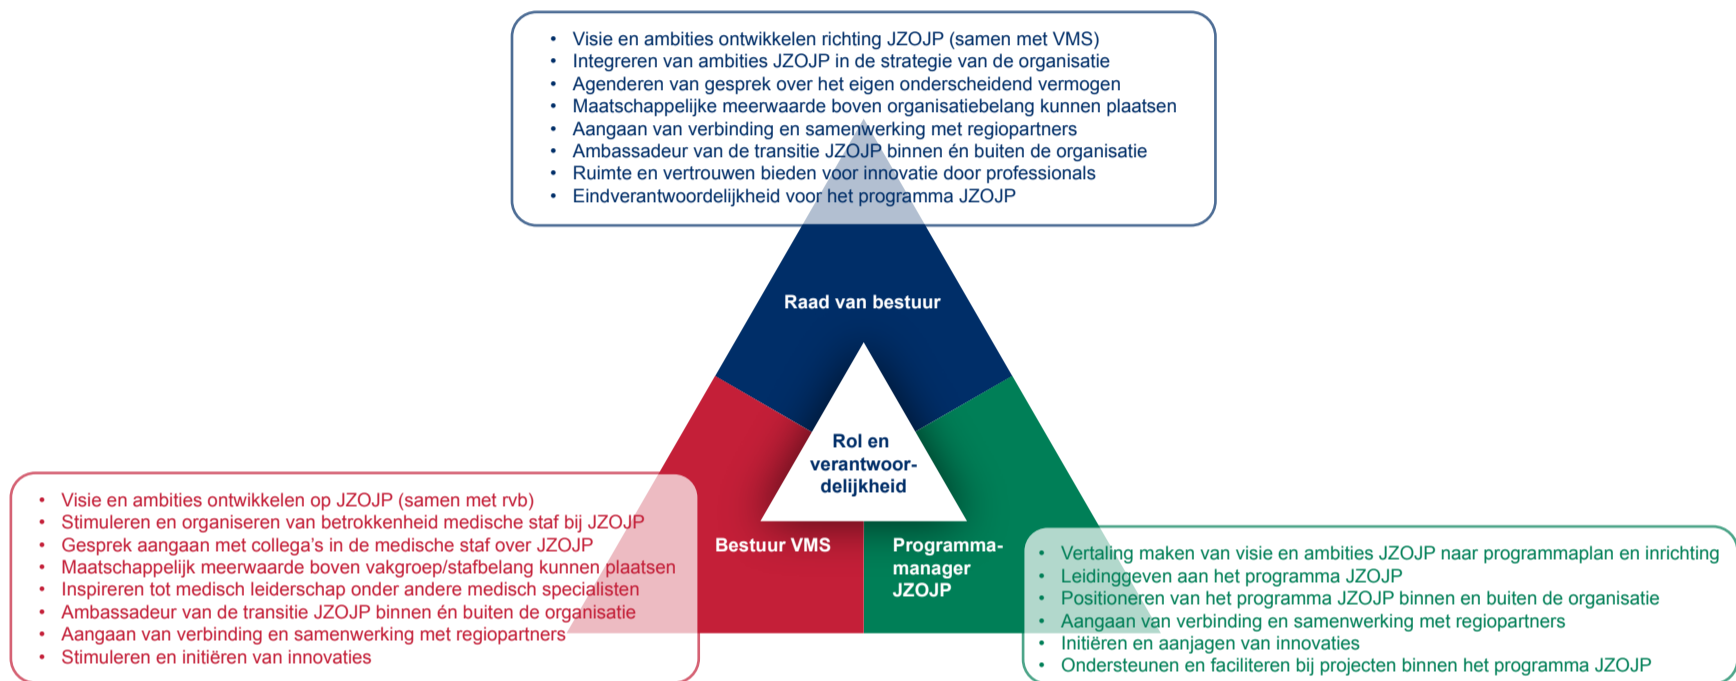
- Visie en ambities ontwikkelen richting JZOJP (samen met VMS)
- Integreren van ambities JZOJP in de strategie van de organisatie
- Agenderen van gesprek over het eigen onderscheidend vermogen
- Maatschappelijke meerwaarde boven organisatiebelang kunnen plaatsen
- Aangaan van verbinding en samenwerking met regiopartners
- Ambassadeur van de transitie JZOJP binnen én buiten de organisatie
- Ruimte en vertrouwen bieden voor innovatie door professionals
- Eindverantwoordelijkheid voor het programma JZOJP

Raad van bestuur

Rol en verantwoordelijkheid

Bestuur VMS

Programmamanager JZOJP

- Visie en ambities ontwikkelen op JZOJP (samen met rvb)
- Stimuleren en organiseren van betrokkenheid medische staf bij JZOJP
- Gesprek aangaan met collega's in de medische staf over JZOJP
- Maatschappelijk meerwaarde boven vakgroep/stafbelang kunnen plaatsen
- Inspireren tot medisch leiderschap onder andere medisch specialisten
- Ambassadeur van de transitie JZOJP binnen én buiten de organisatie
- Aangaan van verbinding en samenwerking met regiopartners
- Stimuleren en initiëren van innovaties

- Vertaling maken van visie en ambities JZOJP naar programmaplan en inrichting
- Leidinggeven aan het programma JZOJP
- Positioneren van het programma JZOJP binnen en buiten de organisatie
- Aangaan van verbinding en samenwerking met regiopartners
- Initiëren en aanjagen van innovaties
- Ondersteunen en faciliteren bij projecten binnen het programma JZOJP